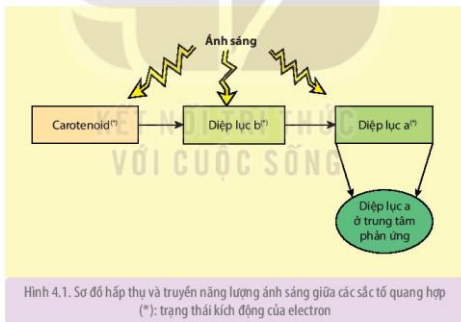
Ánh sáng

Carotenoid$^{(*)}$

Diệp lục b$^{(*)}$

Diệp lục a$^{(*)}$

KẾT NỐI TRI THỨC VỚI CUỘC SỐNG

Diệp lục a ở trung tâm phản ứng

Hình 4.1. Sơ đồ hấp thụ và truyền năng lượng ánh sáng giữa các sắc tố quang hợp (*): trạng thái kích động của electron